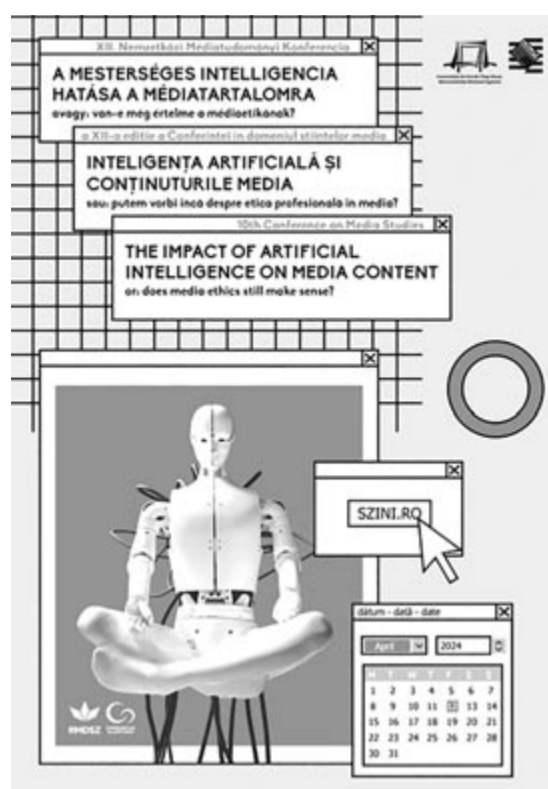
XII. Nemzetközi Médiatudományi Konferencia

A MESTERSÉGES INTELLIGENCIA HATÁSA A MÉDIATARTALOMRA

avagy: van-e még értelme a médiaetikának?

a XII-a ediție a Conferinței în domeniul științelor media

INTELIGENȚA ARTIFICIALĂ ȘI CONȚINUTURILE MEDIA

sau: putem vorbi încă despre etica profesională în media?

10th Conference on Media Studies

THE IMPACT OF ARTIFICIAL INTELLIGENCE ON MEDIA CONTENT

or: does media ethics still make sense?

SZINI.RO

dátum - dată - date

April 2024

| M | T | W | T | F | S | S |
|---|---|---|---|---|---|---|
| 1 | 2 | 3 | 4 | 5 | 6 | 7 |
| 8 | 9 | 10 | 11 | 12 | 13 | 14 |
| 15 | 16 | 17 | 18 | 19 | 20 | 21 |
| 22 | 23 | 24 | 25 | 26 | 27 | 28 |
| 29 | 30 | 31 | | | | |

RMDSZ

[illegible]